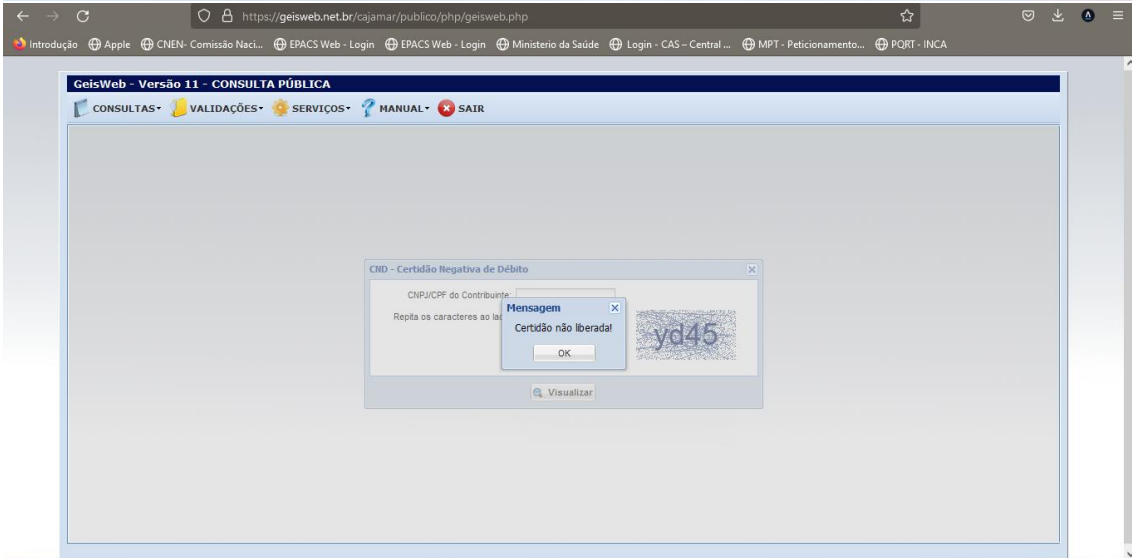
https://geisweb.net.br/cajamar/publico/php/geisweb.php

Introdução Apple CNEN- Comissão Naci... EPACS Web - Login EPACS Web - Login Ministerio da Saúde Login - CAS – Central ... MPT - Peticionamento... PQRT - INCA

GeisWeb - Versão 11 - CONSULTA PÚBLICA

CONSULTAS VALIDAÇÕES SERVIÇOS MANUAL SAIR

CND - Certidão Negativa de Débito

CNPJ/CPF do Contribuinte:

Repita os caracteres ao la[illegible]

yd45

Mensagem

Certidão não liberada!

OK

Visualizar